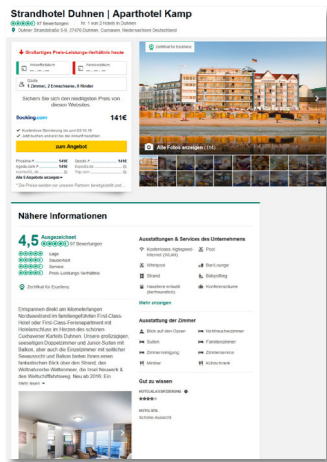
Strandhotel Duhnen | Aparthotel Kamp

97 Bewertungen Nr. 1 von 2 Hotels in Duhnen

Duhner Strandstraße 5-9, 27476 Duhnen, Cuxhaven, Niedersachsen Deutschland

Großartiges Preis-Leistungs-Verhältnis heute

Zertifikat für Exzellenz

Anreisedatum

Abreisedatum

Gäste
1 Zimmer, 2 Erwachsene, 0 Kinder

Sichern Sie sich den niedrigsten Preis von diesen Websites

Booking.com 141€

Kostenlose Stornierung bis zum 03.10.19
Jetzt buchen und erst vor Ort bezahlen

zum Angebot

Priceline 141€
Agoda.com 141€
Expedia.de 141€
Hotels.com 141€
Alle 6 Angebote anzeigen
* Die Preise werden von unseren Partnern bereitgestellt und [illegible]

Alle Fotos anzeigen (114)

Nähere Informationen

4,5 Ausgezeichnet
97 Bewertungen

Lage
Sauberkeit
Service
Preis-Leistungs-Verhältnis

Zertifikat für Exzellenz

Entspannen direkt am kilometerlangen Nordseestrand im familiengeführten First-Class-Hotel oder First-Class-Ferienappartment mit Hotelservice im Herzen des schönen Cuxhavener Kurorts Duhnen. Unsere großzügigen, eleganten Doppelzimmer und Junior-Suiten mit Balkon, aber auch die Einzelzimmer mit seitlichem Seeausricht und Balkon bieten Ihnen einen fantastischen Blick über den Strand, den Wattenmeer Weltnaturerbe, die Insel Neuwerk & das Weltschifffahrtsweg. Neu ab 2019: Ein
Mehr lesen

Ausstattungen & Services des Unternehmens

Kostenloses Highspeed-Internet (WLAN)
Pool
Whirlpool
Bar/Lounge
Strand
Babysitting
Haustiere erlaubt (auf Anfrage)
Konferenzräume
Mehr anzeigen

Ausstattung der Zimmer

Blick auf den Ozean
Nichtraucherzimmer
Suiten
Familienzimmer
Zimmerreinigung
Zimmerservice
Minibar
Kühlschrank

Gut zu wissen

HOTELKLASSIFIZIERUNG

HOTEL-STIL
Schöne Aussicht